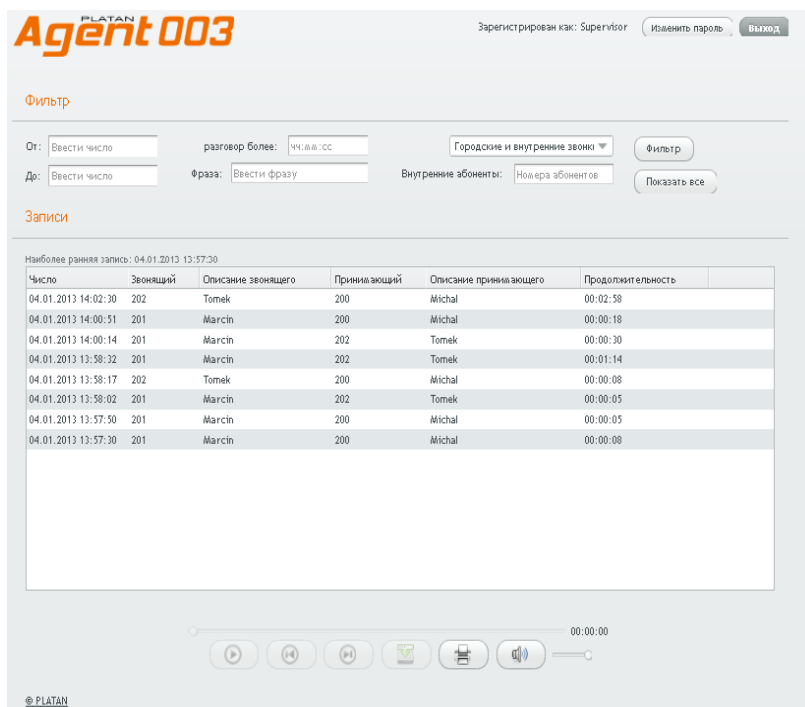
PLATAN Agent 003

Зарегистрирован как: Supervisor
Изменить пароль
Выход

Фильтр

От: Ввести число
До: Ввести число
разговор более: чч:мм:сс
Фраза: Ввести фразу
Городские и внутренние звонкі
Внутренние абоненты: Номера абонентов
Фильтр
Показать все

Записи

Наиболее ранняя запись: 04.01.2013 13:57:30

| Число | Звонящий | Описание звонящего | Принимающий | Описание принимающего | Продолжительность |
|---|---|---|---|---|---|
| 04.01.2013 14:02:30 | 202 | Tomek | 200 | Michal | 00:02:58 |
| 04.01.2013 14:00:51 | 201 | Marcin | 200 | Michal | 00:00:18 |
| 04.01.2013 14:00:14 | 201 | Marcin | 202 | Tomek | 00:00:30 |
| 04.01.2013 13:58:32 | 201 | Marcin | 202 | Tomek | 00:01:14 |
| 04.01.2013 13:58:17 | 202 | Tomek | 200 | Michal | 00:00:08 |
| 04.01.2013 13:58:02 | 201 | Marcin | 202 | Tomek | 00:00:05 |
| 04.01.2013 13:57:50 | 201 | Marcin | 200 | Michal | 00:00:05 |
| 04.01.2013 13:57:30 | 201 | Marcin | 200 | Michal | 00:00:08 |

00:00:00

© PLATAN